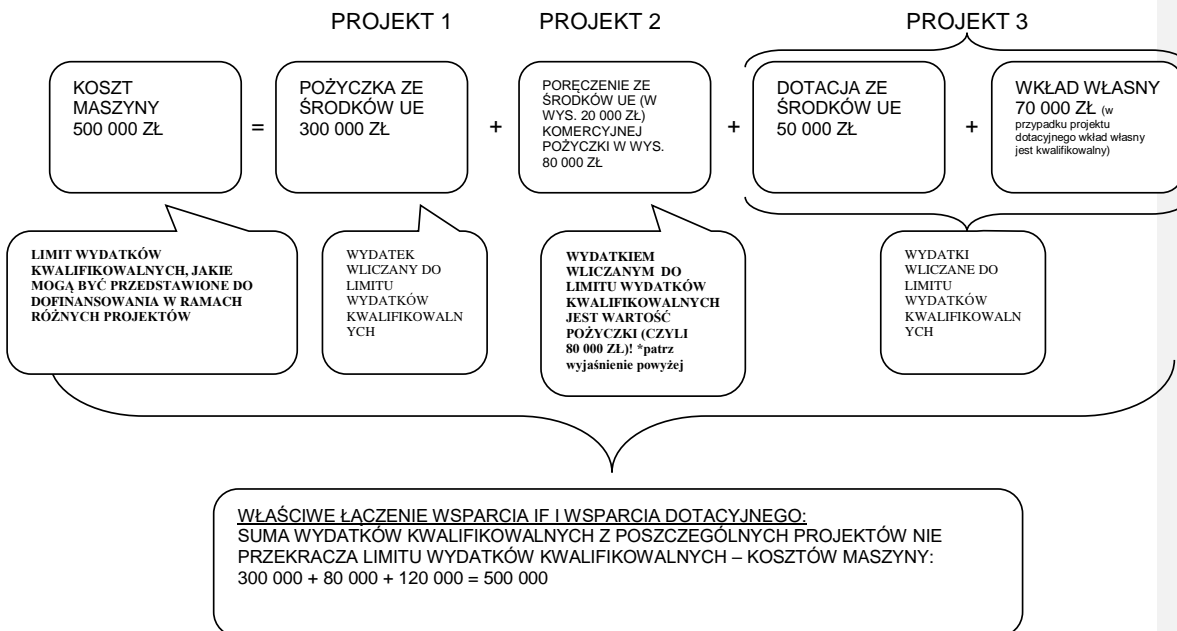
PROJEKT 1

PROJEKT 2

PROJEKT 3

KOSZT MASZYNY 500 000 ZŁ

=

POŻYCZKA ZE ŚRODKÓW UE 300 000 ZŁ

+

PORĘCZENIE ZE ŚRODKÓW UE (W WYS. 20 000 ZŁ) KOMERCYJNEJ POŻYCZKI W WYS. 80 000 ZŁ

+

DOTACJA ZE ŚRODKÓW UE 50 000 ZŁ

+

WKŁAD WŁASNY 70 000 ZŁ (w przypadku projektu dotacyjnego wkład własny jest kwalifikowalny)

LIMIT WYDATKÓW KWALIFIKOWALNYCH, JAKIE MOGĄ BYĆ PRZEDSTAWIONE DO DOFINANSOWANIA W RAMACH RÓŻNYCH PROJEKTÓW

WYDATEK WLICZANY DO LIMITU WYDATKÓW KWALIFIKOWALNYCH

WYDATKIEM WLICZANYM DO LIMITU WYDATKÓW KWALIFIKOWALNYCH JEST WARTOŚĆ POŻYCZKI (CZYLI 80 000 ZŁ)! *patrz wyjaśnienie powyżej

WYDATKI WLICZANE DO LIMITU WYDATKÓW KWALIFIKOWALNYCH

WŁAŚCIWE ŁĄCZENIE WSPARCIA IF I WSPARCIA DOTACYJNEGO:
SUMA WYDATKÓW KWALIFIKOWALNYCH Z POSZCZEGÓLNYCH PROJEKTÓW NIE PRZEKRACZA LIMITU WYDATKÓW KWALIFIKOWALNYCH – KOSZTÓW MASZYNY:
300 000 + 80 000 + 120 000 = 500 000